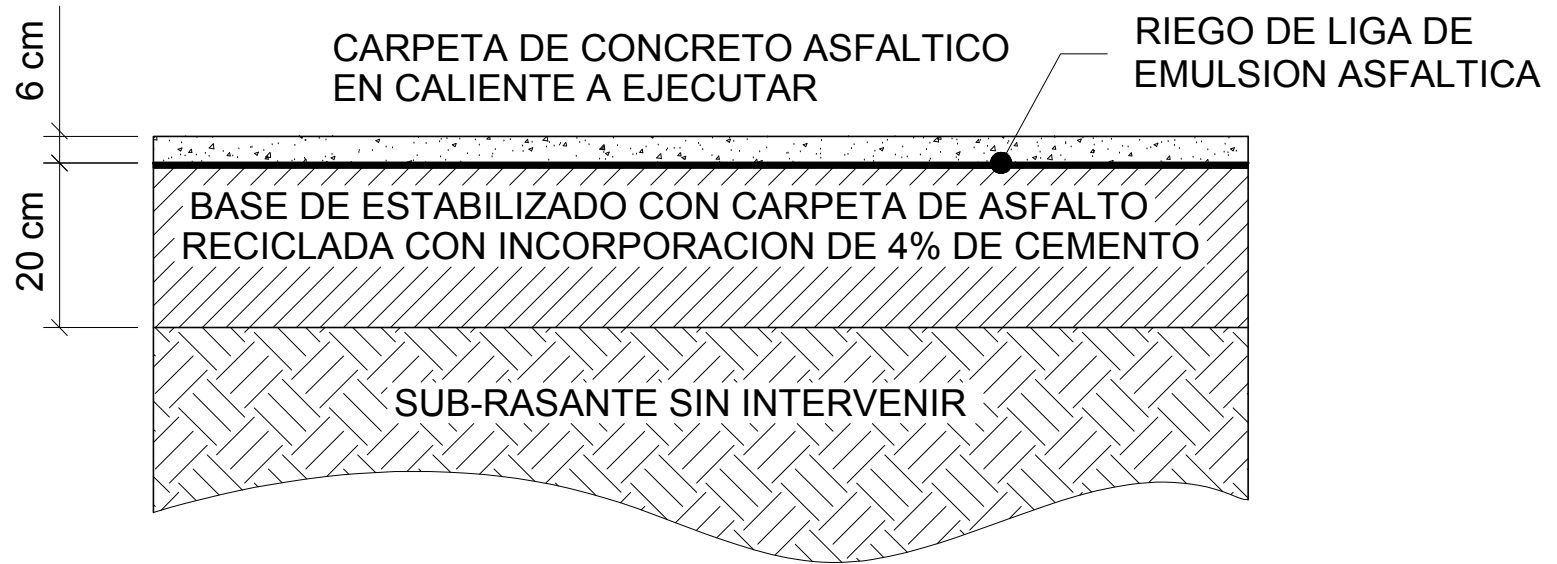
6 cm

CARPETA DE CONCRETO ASFALTICO
EN CALIENTE A EJECUTAR

RIEGO DE LIGA DE
EMULSION ASFALTICA

20 cm

BASE DE ESTABILIZADO CON CARPETA DE ASFALTO
RECICLADA CON INCORPORACION DE 4% DE CEMENTO

SUB-RASANTE SIN INTERVENIR